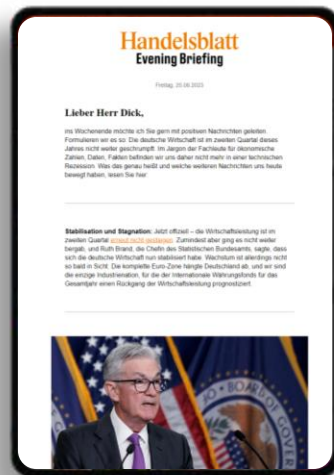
Handelsblatt
Evening Briefing

Freitag, 25.08.2023

Lieber Herr Dick,

ins Wochenende möchte ich Sie gern mit positiven Nachrichten geleiten. Formulieren wir es so: Die deutsche Wirtschaft ist im zweiten Quartal dieses Jahres nicht weiter geschrumpft. Im Jargon der Fachleute für ökonomische Zahlen, Daten, Fakten befinden wir uns daher nicht mehr in einer technischen Rezession. Was das genau heißt und welche weiteren Nachrichten uns heute bewegt haben, lesen Sie hier:

Stabilisation und Stagnation: Jetzt offiziell – die Wirtschaftsleistung ist im zweiten Quartal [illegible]. Zumindest aber ging es nicht weiter bergab, und Ruth Brand, die Chefin des Statistischen Bundesamts, sagte, dass sich die deutsche Wirtschaft nun stabilisiert habe. Wachstum ist allerdings nicht so bald in Sicht. Die komplette Euro-Zone hängte Deutschland ab, und wir sind die einzige Industrienation, für die der Internationale Währungsfonds für das Gesamtjahr einen Rückgang der Wirtschaftsleistung prognostiziert.

BOARD OF GOVER